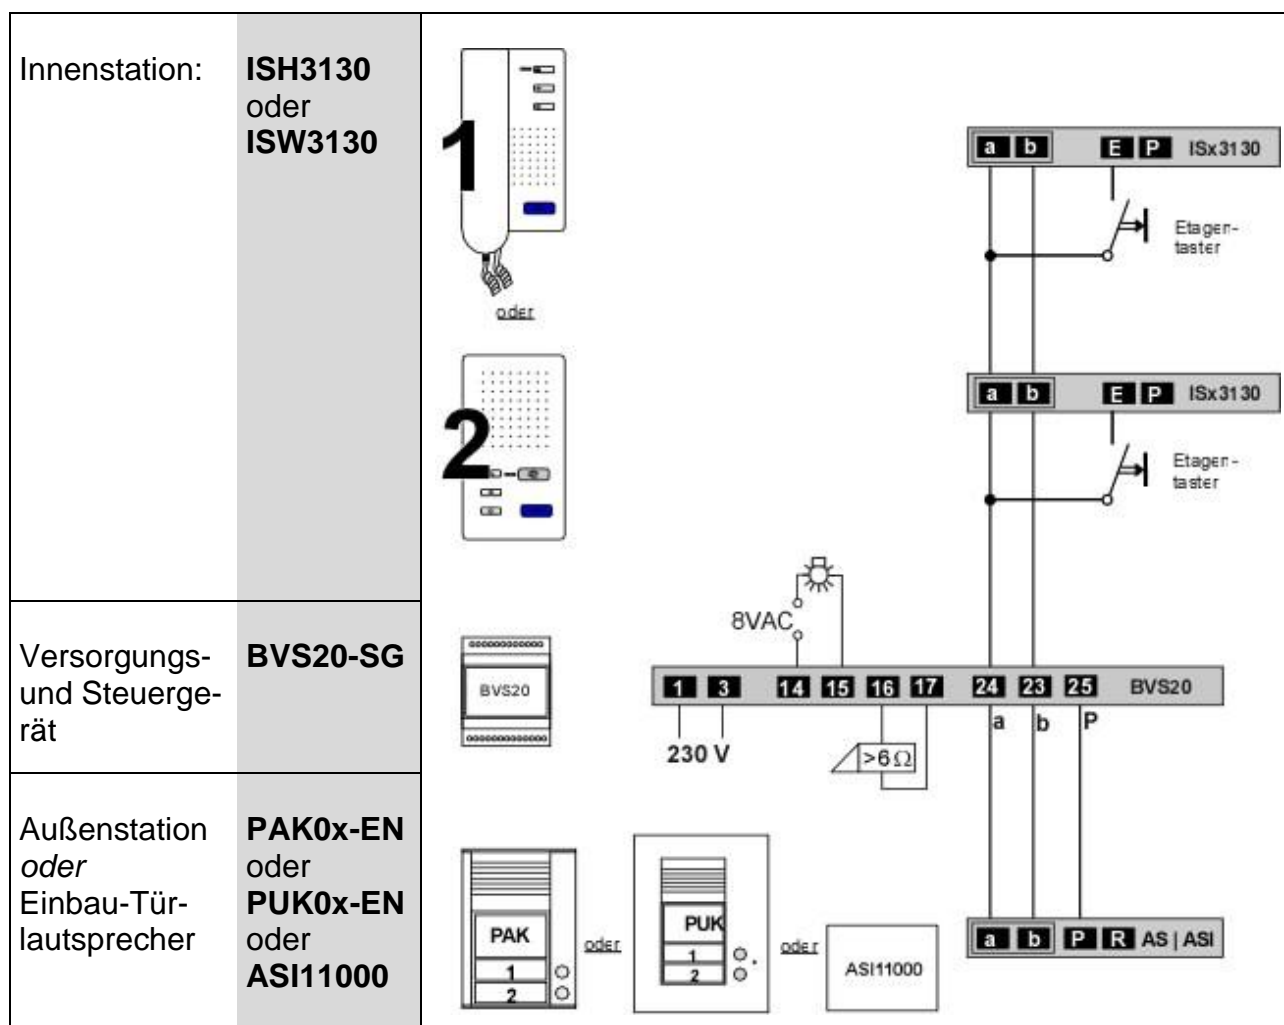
| | | |
|---|---|---|
| Innenstation: | **ISH3130** oder **ISW3130** | 1 oder 2 |
| Versorgungs- und Steuergerät | **BVS20-SG** | BVS20 |
| Außenstation *oder* Einbau-Türlautsprecher | **PAK0x-EN** oder **PUK0x-EN** oder **ASI11000** | PAK 1 2 oder PUK 1 2 oder ASI11000 |

a b E P ISx3130

Etagentaster

a b E P ISx3130

Etagentaster

8VAC

1 3 14 15 16 17 24 23 25 BVS20

230 V

>6 Ω

a b P

a b P R AS | ASI